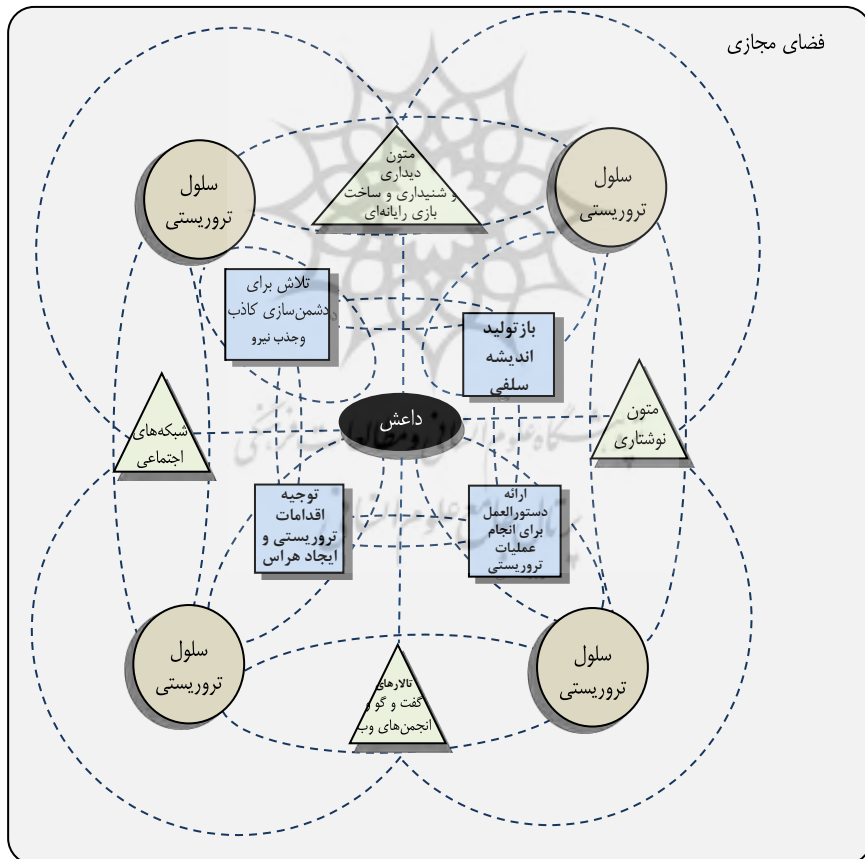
فضای مجازی

سلول تروریستی

متون دیداری و شنیداری و ساخت بازی رایانه‌ای

سلول تروریستی

تلاش برای دشمن‌سازی کاذب وجذب نیرو

بازتولید اندیشه سلفی

شبکه‌های اجتماعی

داعش

متون نوشتاری

توجیه اقدامات تروریستی و ایجاد هراس

ارائه دستورالعمل برای انجام عملیات تروریستی

سلول تروریستی

تالارهای گفت و گو و انجمن‌های وب

سلول تروریستی